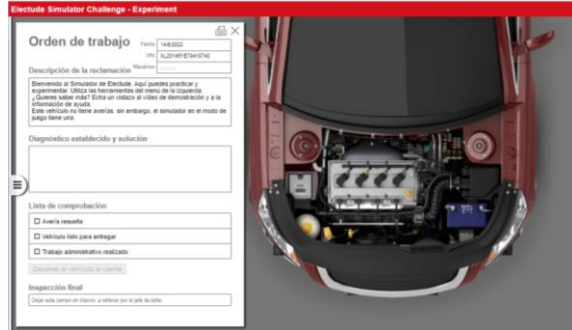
Electude Simulator Challenge - Experiment

Orden de trabajo

Fecha 14/8/2022
VIN XL2014I6TE7941074D
Modelo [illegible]

Descripción de la reclamación

Bienvenido al Simulador de Electude. Aquí puedes practicar y experimentar. Utiliza las herramientas del menú de la izquierda. ¿Quieres saber más? Echa un vistazo al vídeo de demostración y a la información de ayuda.
Este vehículo no tiene averías, sin embargo, el simulador en el modo de juego tiene una.

Diagnóstico establecido y solución

Lista de comprobación

☐ Avería resuelta
☐ Vehículo listo para entregar
☐ Trabajo administrativo realizado

Devolver el vehículo al cliente

Inspección final

Dejar este campo en blanco, a rellenar por el jefe de taller